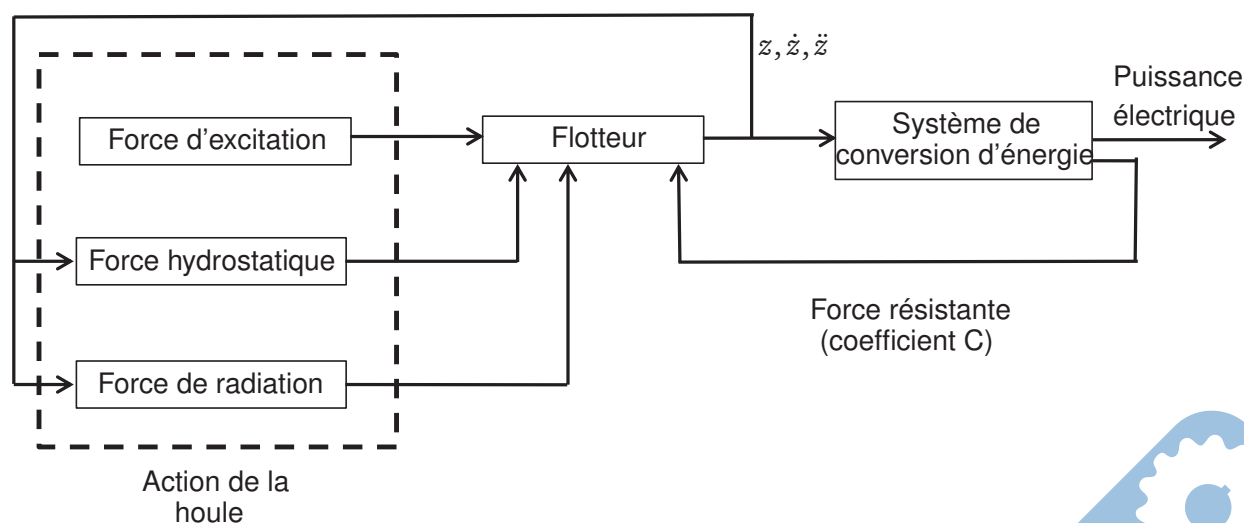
$z, \dot{z}, \ddot{z}$

Puissance électrique

Force d'excitation

Flotteur

Système de conversion d'énergie

Force hydrostatique

Force résistante (coefficient C)

Force de radiation

Action de la houle